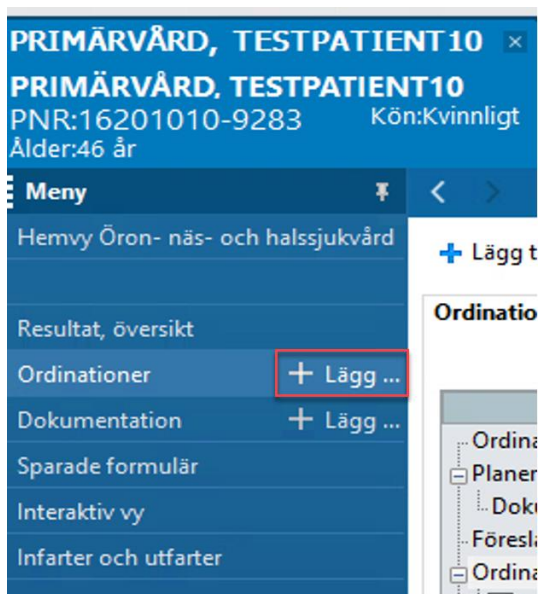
PRIMÄRVÅRD, TESTPATIENT10 ×

PRIMÄRVÅRD, TESTPATIENT10
PNR:16201010-9283 Kön:Kvinnligt
Ålder:46 år

Meny

Hemvy Öron- näs- och halssjukvård

Resultat, översikt

Ordinationer + Lägg ...

Dokumentation + Lägg ...

Sparade formulär

Interaktiv vy

Infarter och utfarter

+ Lägg t

Ordinatio

Ordina
Planer
Doku
Föresla
Ordina